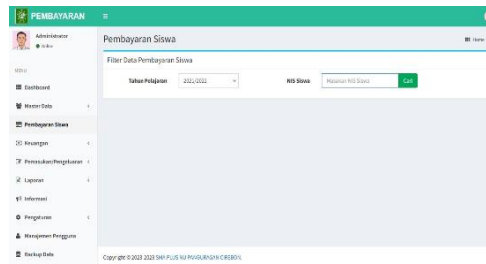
PEMBAYARAN

Administrator
● Online

Menu

Dashboard

Master Data

Pembayaran Siswa

Keuangan

Pemasukan/Pengeluaran

Laporan

Informasi

Pengaturan

Manajemen Pengguna

Backup Data

Pembayaran Siswa

Home

Filter Data Pembayaran Siswa

Tahun Pelajaran 2021/2022

NIS Siswa Masukan NIS Siswa Cari

Copyright © 2023 2023 SMK PLUS NU PANGURAGAN CIREBON.